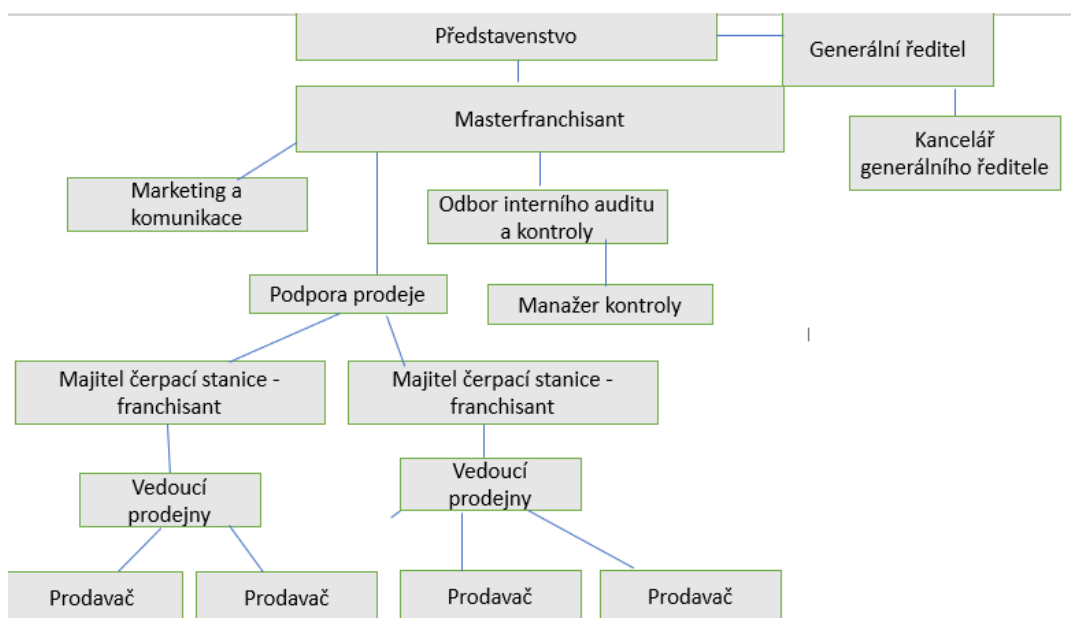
Představenstvo

Generální ředitel

Masterfranchisant

Kancelář generálního ředitele

Marketing a komunikace

Odbor interního auditu a kontroly

Podpora prodeje

Manažer kontroly

Majitel čerpací stanice - franchisant

Majitel čerpací stanice - franchisant

Vedoucí prodejny

Vedoucí prodejny

Prodavač

Prodavač

Prodavač

Prodavač